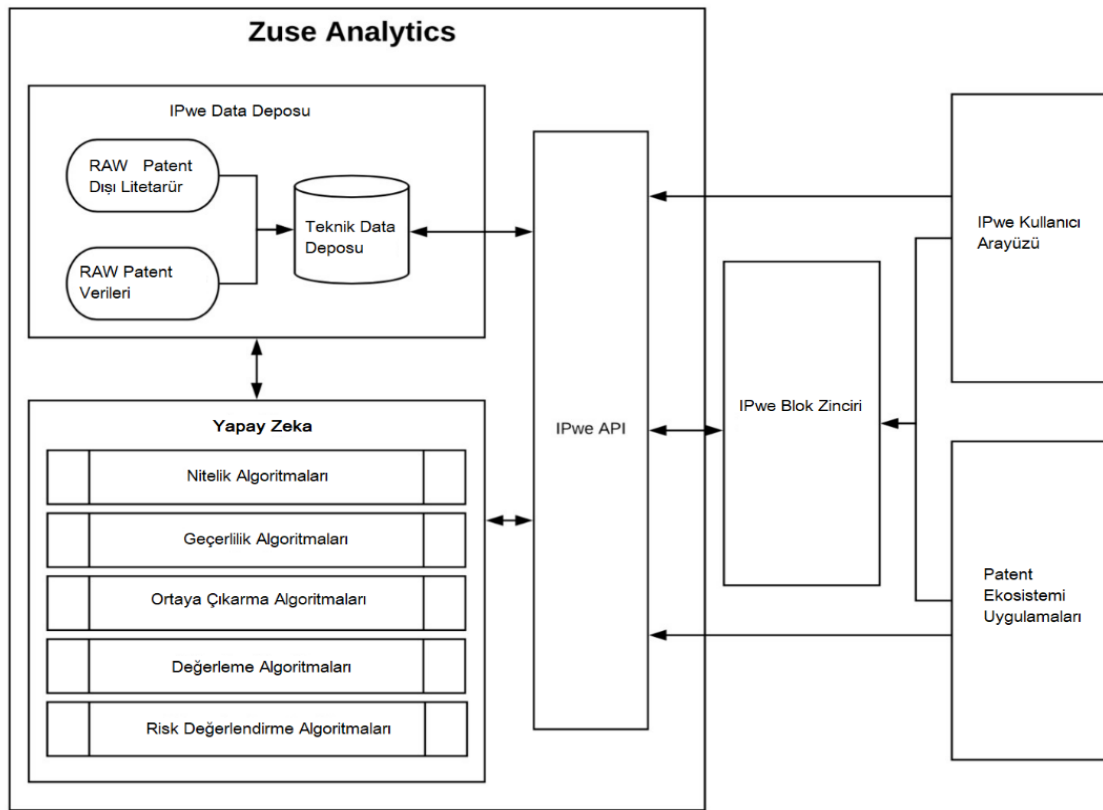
Zuse Analytics

IPwe Data Deposu

RAW Patent Dışı Litetarür

RAW Patent Verileri

Teknik Data Deposu

Yapay Zeka

Nitelik Algoritmaları

Geçerlilik Algoritmaları

Ortaya Çıkarma Algoritmaları

Değerleme Algoritmaları

Risk Değerlendirme Algoritmaları

IPwe API

IPwe Blok Zinciri

IPwe Kullanıcı Arayüzü

Patent Ekosistemi Uygulamaları